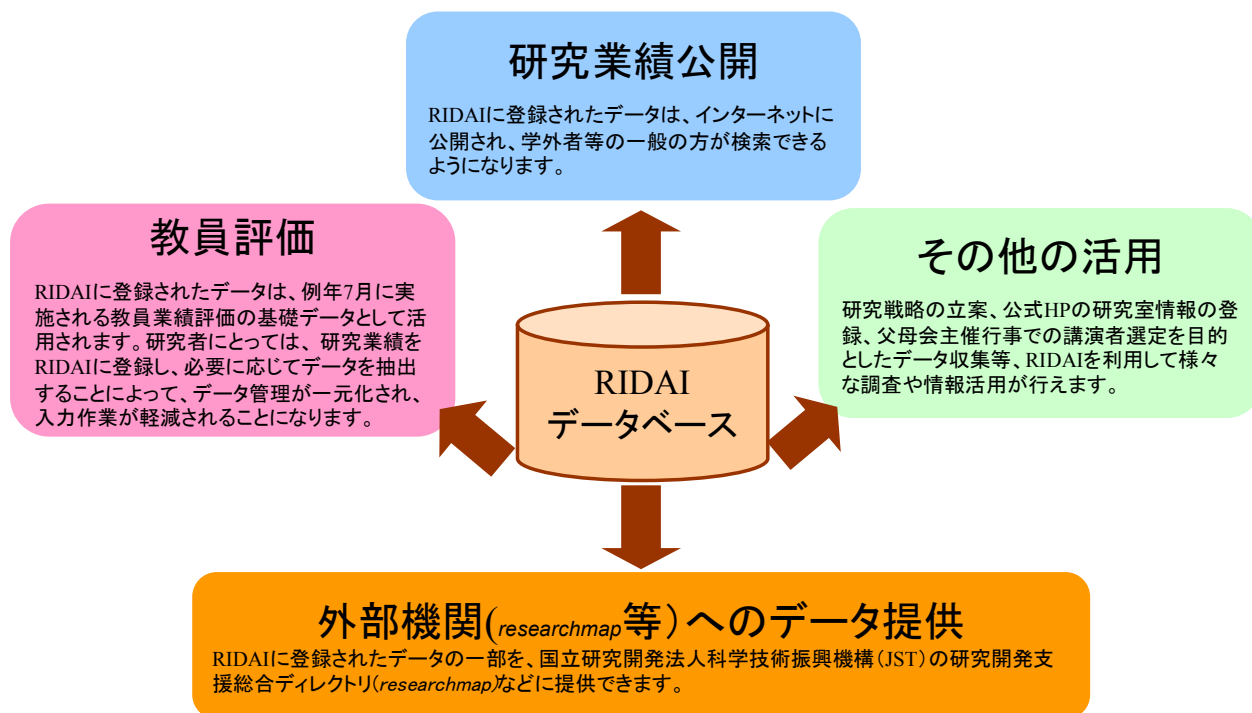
研究業績公開

RIDAIに登録されたデータは、インターネットに公開され、学外者等の一般の方が検索できるようになります。

教員評価

RIDAIに登録されたデータは、例年7月に実施される教員業績評価の基礎データとして活用されます。研究者にとっては、研究業績をRIDAIに登録し、必要に応じてデータを抽出することによって、データ管理が一元化され、入力作業が軽減されることになります。

その他の活用

研究戦略の立案、公式HPの研究室情報の登録、父母会主催行事での講演者選定を目的としたデータ収集等、RIDAIを利用して様々な調査や情報活用が行えます。

RIDAI
データベース

外部機関(researchmap等）へのデータ提供

RIDAIに登録されたデータの一部を、国立研究開発法人科学技術振興機構（JST）の研究開発支援総合ディレクトリ(researchmap)などに提供できます。